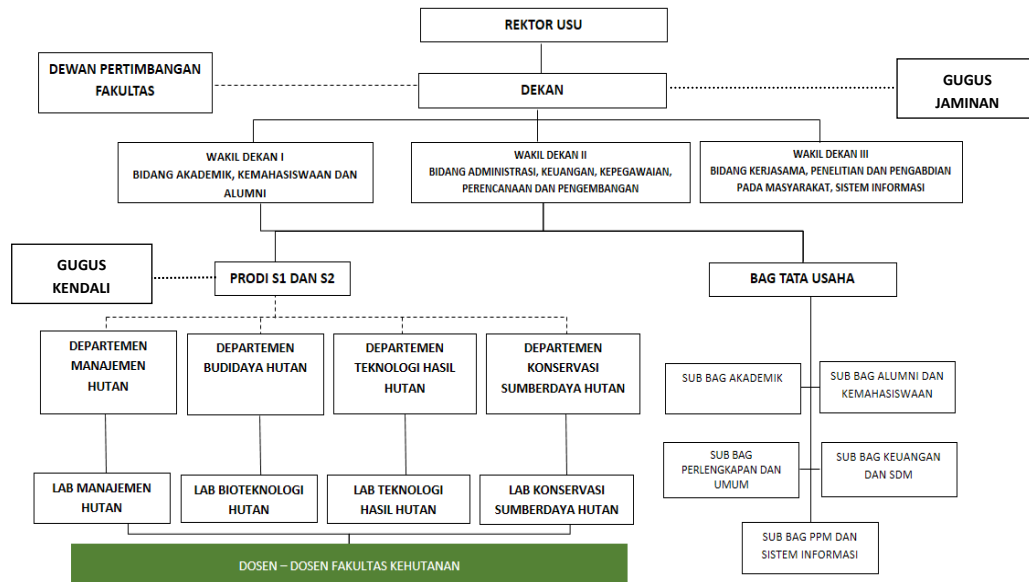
REKTOR USU

DEWAN PERTIMBANGAN FAKULTAS

DEKAN

GUGUS JAMINAN

WAKIL DEKAN I
BIDANG AKADEMIK, KEMAHASISWAAN DAN ALUMNI

WAKIL DEKAN II
BIDANG ADMINISTRASI, KEUANGAN, KEPEGAWAIAN, PERENCANAAN DAN PENGEMBANGAN

WAKIL DEKAN III
BIDANG KERJASAMA, PENELITIAN DAN PENGABDIAN PADA MASYARAKAT, SISTEM INFORMASI

GUGUS KENDALI

PRODI S1 DAN S2

BAG TATA USAHA

DEPARTEMEN MANAJEMEN HUTAN

DEPARTEMEN BUDIDAYA HUTAN

DEPARTEMEN TEKNOLOGI HASIL HUTAN

DEPARTEMEN KONSERVASI SUMBERDAYA HUTAN

SUB BAG AKADEMIK

SUB BAG ALUMNI DAN KEMAHASISWAAN

SUB BAG PERLENGKAPAN DAN UMUM

SUB BAG KEUANGAN DAN SDM

LAB MANAJEMEN HUTAN

LAB BIOTEKNOLOGI HUTAN

LAB TEKNOLOGI HASIL HUTAN

LAB KONSERVASI SUMBERDAYA HUTAN

SUB BAG PPM DAN SISTEM INFORMASI

DOSEN – DOSEN FAKULTAS KEHUTANAN